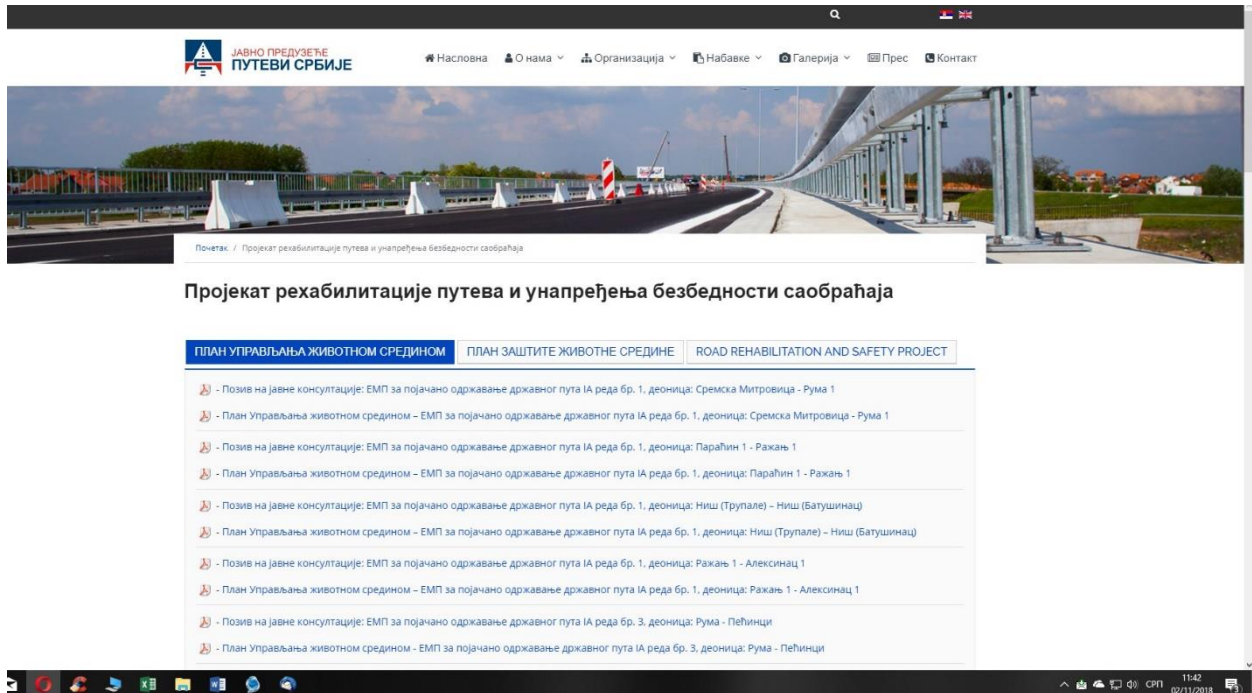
ЈАВНО ПРЕДУЗЕЋЕ
ПУТЕВИ СРБИЈЕ

Насловна О нама Организација Набавке Галерија Прес Контакт

Почетак / Пројекат рехабилитације путева и унапређења безбедности саобраћаја

Пројекат рехабилитације путева и унапређења безбедности саобраћаја

ПЛАН УПРАВЉАЊА ЖИВОТНОМ СРЕДИНОМ | ПЛАН ЗАШТИТЕ ЖИВОТНЕ СРЕДИНЕ | ROAD REHABILITATION AND SAFETY PROJECT

- Позив на јавне консултације: ЕМП за појачано одржавање државног пута IA реда бр. 1, деоница: Сремска Митровица - Рума 1
- План Управљања животном средином – ЕМП за појачано одржавање државног пута IA реда бр. 1, деоница: Сремска Митровица - Рума 1
- Позив на јавне консултације: ЕМП за појачано одржавање државног пута IA реда бр. 1, деоница: Параћин 1 - Ражањ 1
- План Управљања животном средином – ЕМП за појачано одржавање државног пута IA реда бр. 1, деоница: Параћин 1 - Ражањ 1
- Позив на јавне консултације: ЕМП за појачано одржавање државног пута IA реда бр. 1, деоница: Ниш (Трупале) – Ниш (Батушинац)
- План Управљања животном средином – ЕМП за појачано одржавање државног пута IA реда бр. 1, деоница: Ниш (Трупале) – Ниш (Батушинац)
- Позив на јавне консултације: ЕМП за појачано одржавање државног пута IA реда бр. 1, деоница: Ражањ 1 - Алексинац 1
- План Управљања животном средином – ЕМП за појачано одржавање државног пута IA реда бр. 1, деоница: Ражањ 1 - Алексинац 1
- Позив на јавне консултације: ЕМП за појачано одржавање државног пута IA реда бр. 3, деоница: Рума - Пећинци
- План Управљања животном средином - ЕМП за појачано одржавање државног пута IA реда бр. 3, деоница: Рума - Пећинци

СРП 11:42 02/11/2018